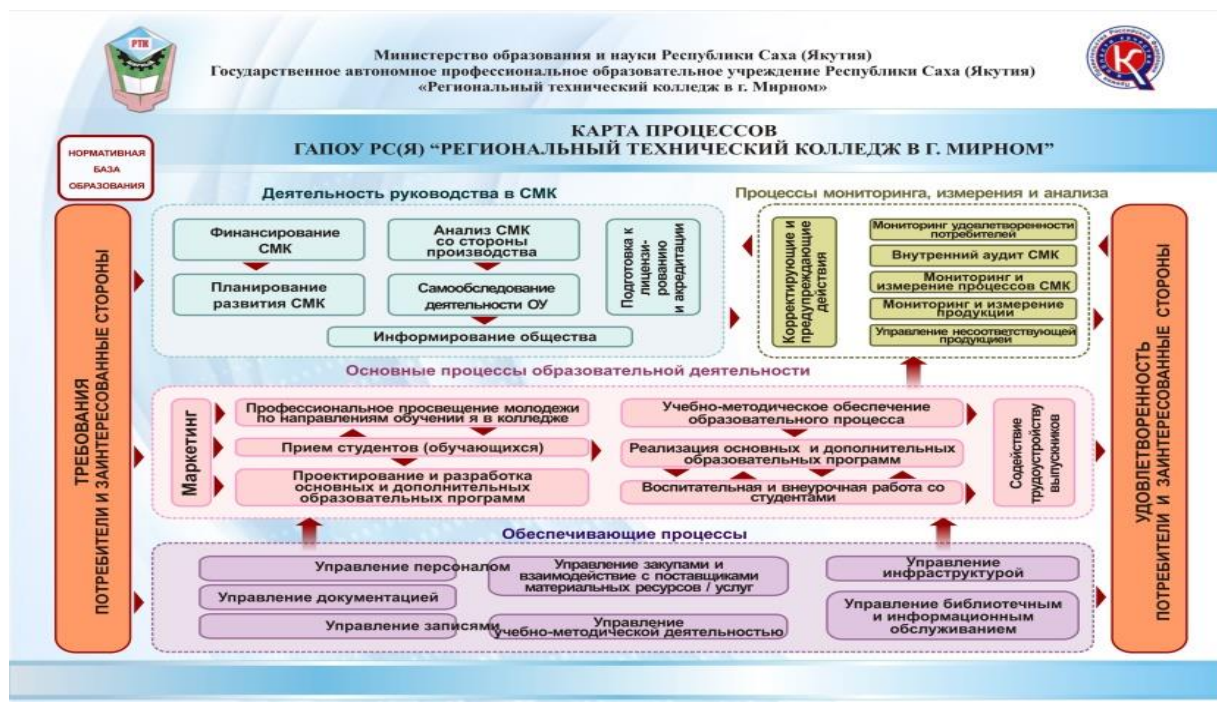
РТК

Министерство образования и науки Республики Саха (Якутия)
Государственное автономное профессиональное образовательное учреждение Республики Саха (Якутия)
«Региональный технический колледж в г. Мирном»

КАРТА ПРОЦЕССОВ
ГАПОУ РС(Я) "РЕГИОНАЛЬНЫЙ ТЕХНИЧЕСКИЙ КОЛЛЕДЖ В Г. МИРНОМ"

НОРМАТИВНАЯ БАЗА ОБРАЗОВАНИЯ

ТРЕБОВАНИЯ
ПОТРЕБИТЕЛИ И ЗАИНТЕРЕСОВАННЫЕ СТОРОНЫ

Деятельность руководства в СМК

Финансирование СМК

Анализ СМК со стороны производства

Подготовка к лицензированию и аккредитации

Планирование развития СМК

Самообследование деятельности ОУ

Информирование общества

Процессы мониторинга, измерения и анализа

Корректирующие и предупреждающие действия

Мониторинг удовлетворенности потребителей

Внутренний аудит СМК

Мониторинг и измерение процессов СМК

Мониторинг и измерение продукции

Управление несоответствующей продукцией

Основные процессы образовательной деятельности

Маркетинг

Профессиональное просвещение молодежи по направлениям обучении я в колледже

Прием студентов (обучающихся)

Проектирование и разработка основных и дополнительных образовательных программ

Учебно-методическое обеспечение образовательного процесса

Реализация основных и дополнительных образовательных программ

Воспитательная и внеурочная работа со студентами

Содействие трудоустройству выпускников

Обеспечивающие процессы

Управление персоналом

Управление документацией

Управление записями

Управление закупами и взаимодействие с поставщиками материальных ресурсов / услуг

Управление учебно-методической деятельностью

Управление инфраструктурой

Управление библиотечным и информационным обслуживанием

УДОВЛЕТВОРЕННОСТЬ
ПОТРЕБИТЕЛИ И ЗАИНТЕРЕСОВАННЫЕ СТОРОНЫ